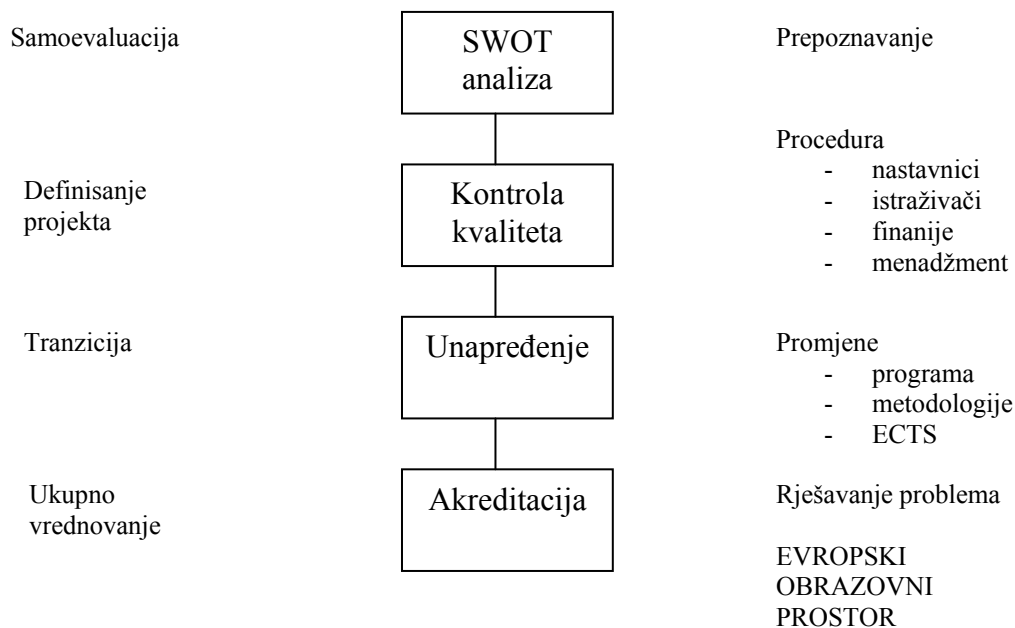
Samoevaluacija

SWOT analiza

Prepoznavanje

Procedura
- nastavnici
- istraživači
- finanije
- menadžment

Definisanje projekta

Kontrola kvaliteta

Tranzicija

Unapređenje

Promjene
- programa
- metodologije
- ECTS

Ukupno vrednovanje

Akreditacija

Rješavanje problema

EVROPSKI OBRAZOVNI PROSTOR